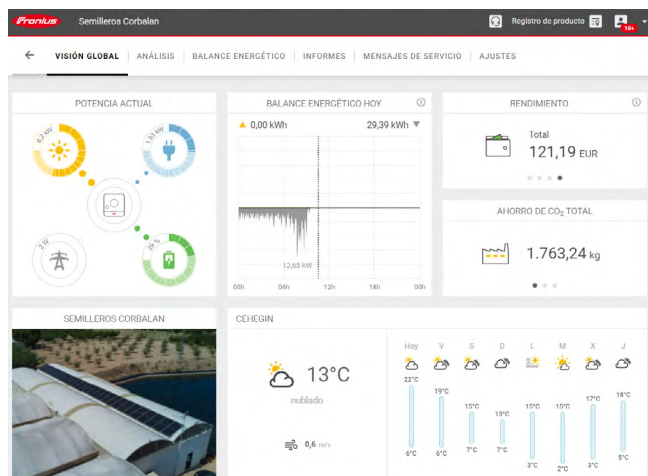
Fronius Semilleros Corbalan Registro de producto 10+

← VISIÓN GLOBAL | ANÁLISIS | BALANCE ENERGÉTICO | INFORMES | MENSAJES DE SERVICIO | AJUSTES

POTENCIA ACTUAL

6,7 kW

1,93 kW

2 W

29 %

BALANCE ENERGÉTICO HOY

▲ 0,00 kWh

29,39 kWh ▼

12,65 kW

00h 06h 12h 18h 00h

RENDIMIENTO

Total

121,19 EUR

AHORRO DE $CO_2$ TOTAL

1.763,24 kg

SEMILLEROS CORBALAN

CEHEGIN

13°C

nublado

0,6 m/s

| Hoy | V | S | D | L | M | X | J |
|---|---|---|---|---|---|---|---|
| 22°C | 19°C | 15°C | 13°C | 15°C | 15°C | 17°C | 18°C |
| 6°C | 6°C | 7°C | 7°C | 3°C | 2°C | 3°C | 5°C |